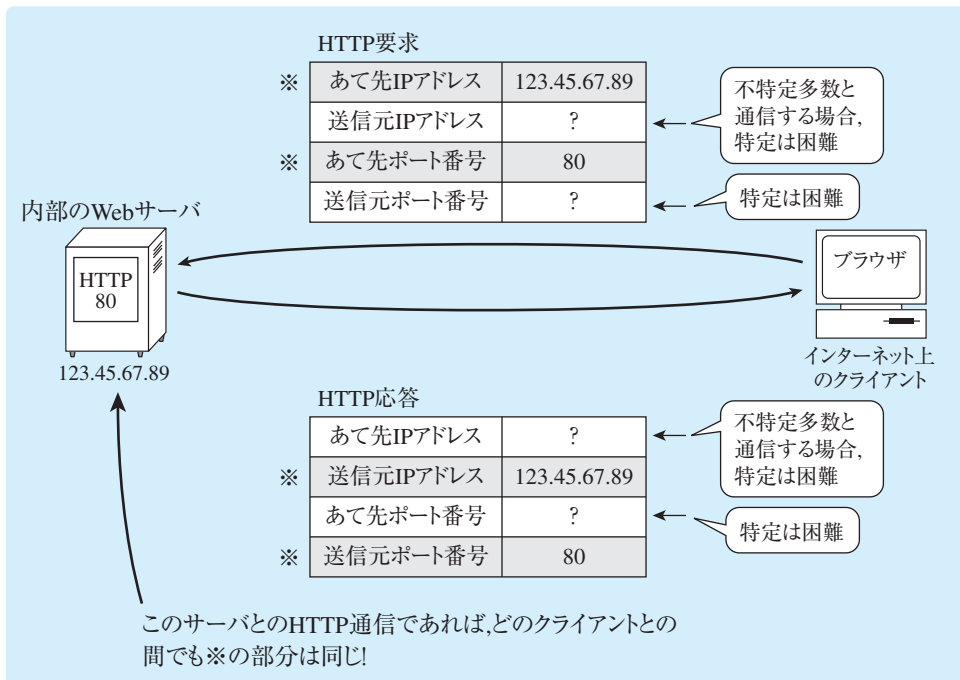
HTTP要求

| | | |
|---|---|---|
| ※ | あて先IPアドレス | 123.45.67.89 |
| | 送信元IPアドレス | ? |
| ※ | あて先ポート番号 | 80 |
| | 送信元ポート番号 | ? |

不特定多数と通信する場合,特定は困難

特定は困難

内部のWebサーバ

HTTP
80

123.45.67.89

ブラウザ

インターネット上のクライアント

HTTP応答

| | | |
|---|---|---|
| | あて先IPアドレス | ? |
| ※ | 送信元IPアドレス | 123.45.67.89 |
| | あて先ポート番号 | ? |
| ※ | 送信元ポート番号 | 80 |

不特定多数と通信する場合,特定は困難

特定は困難

このサーバとのHTTP通信であれば,どのクライアントとの間でも※の部分は同じ!